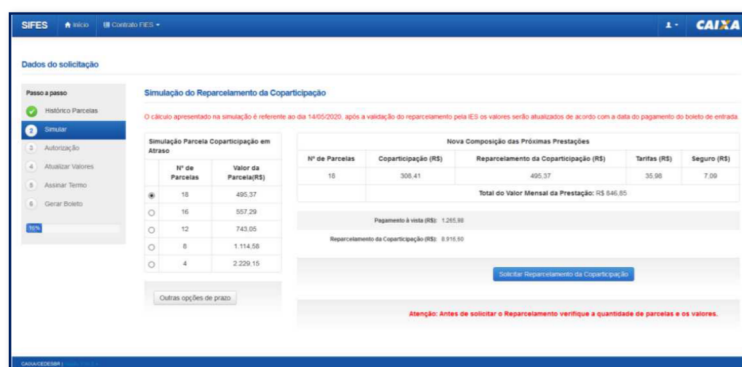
SIFES Início Contrato FIES ▾ CAIXA

Dados do solicitação

Passo a passo
Histórico Parcelas
2 Simular
3 Autorização
4 Atualizar Valores
5 Assinar Termo
6 Gerar Boleto

50%

Simulação do Reparcelamento da Coparticipação

O cálculo apresentado na simulação é referente ao dia 14/05/2020, após a validação do reparcelamento pela IES os valores serão atualizados de acordo com a data do pagamento do boleto de entrada.

Simulação Parcela Coparticipação em Atraso

| | Nº de Parcelas | Valor da Parcela(R$) |
|---|---|---|
| ◉ | 18 | 495,37 |
| ○ | 16 | 557,29 |
| ○ | 12 | 743,05 |
| ○ | 8 | 1.114,58 |
| ○ | 4 | 2.229,15 |

Outras opções de prazo

Nova Composição das Próximas Prestações

| Nº de Parcelas | Coparticipação (R$) | Reparcelamento da Coparticipação (R$) | Tarifas (R$) | Seguro (R$) |
|---|---|---|---|---|
| 18 | 308,41 | 495,37 | 35,98 | 7,09 |

Total do Valor Mensal da Prestação: R$ 846,85

Pagamento à vista (R$): 1.265,86

Reparcelamento da Coparticipação (R$): 8.916,60

Solicitar Reparcelamento da Coparticipação

Atenção: Antes de solicitar o Reparcelamento verifique a quantidade de parcelas e os valores.

CAIXA/CEDESBR | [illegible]